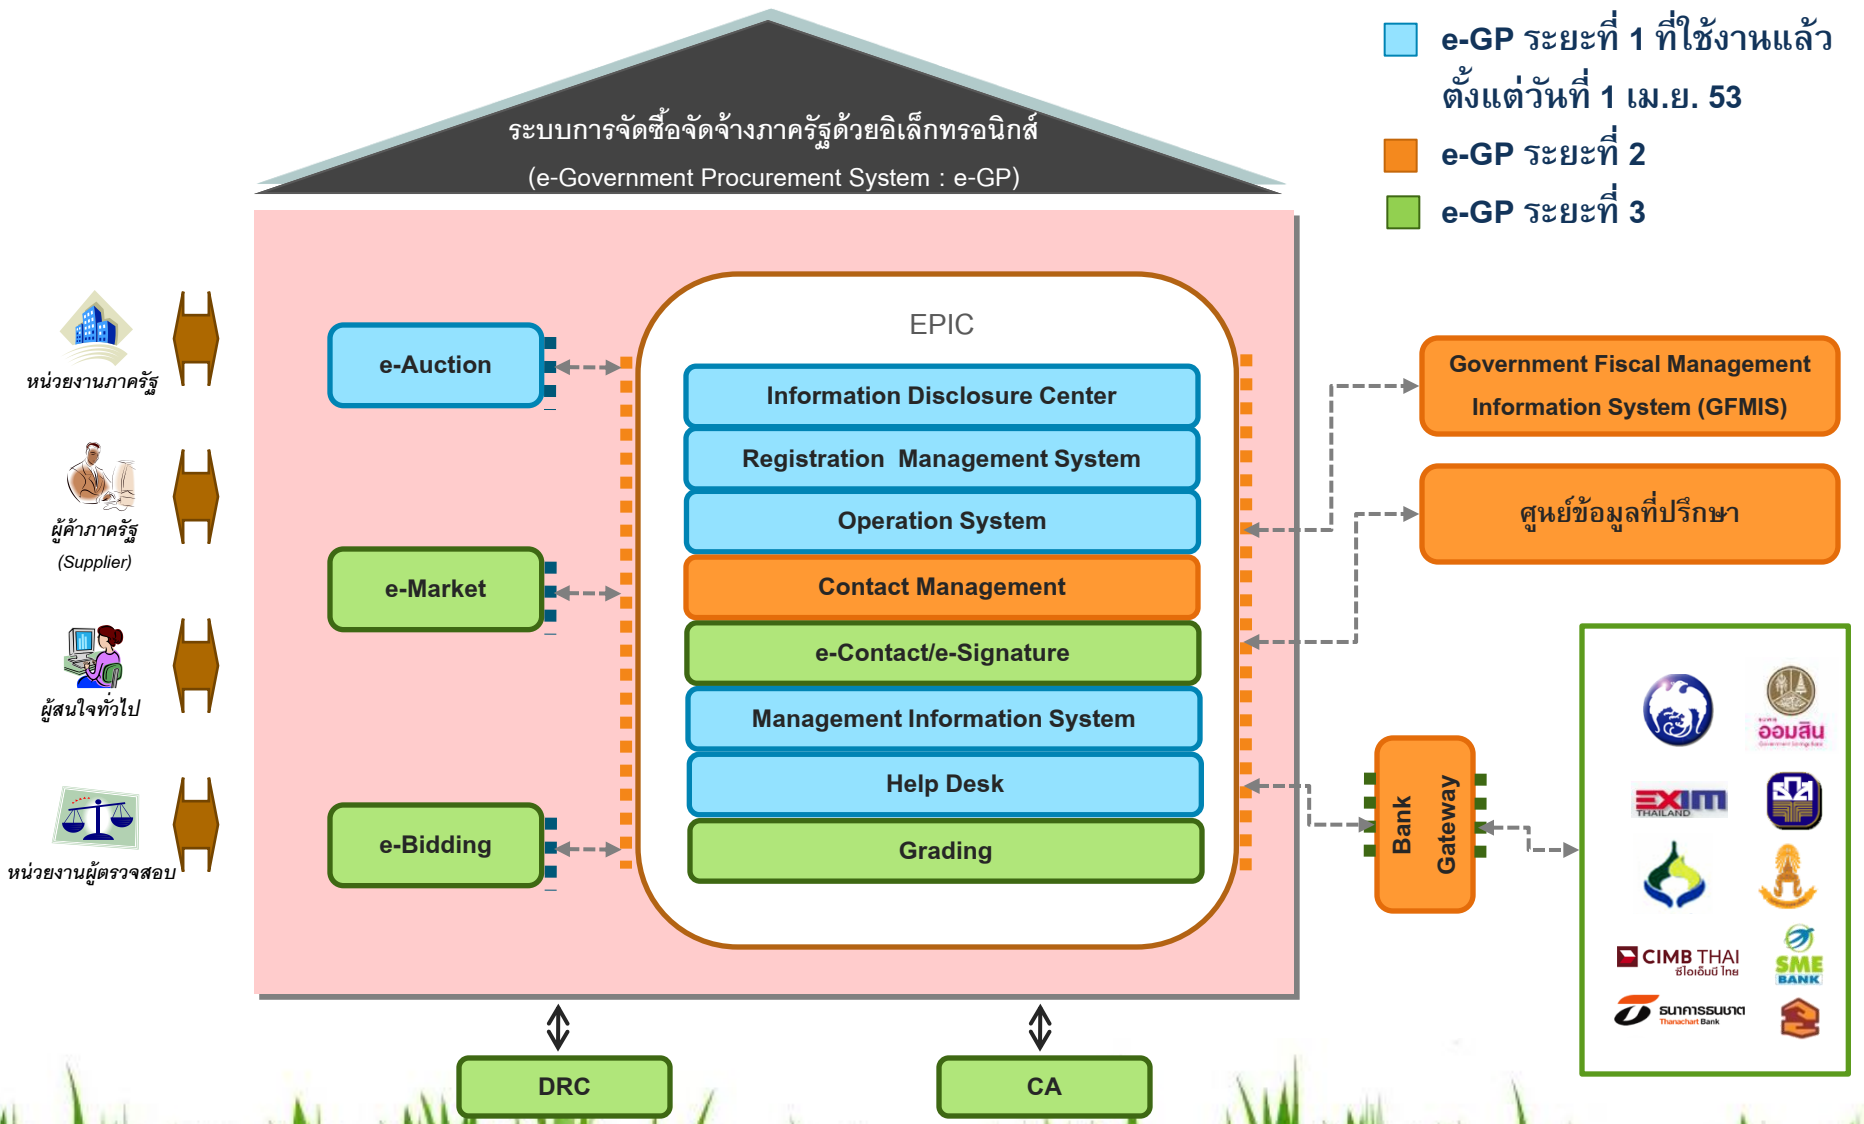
e-GP ระยะที่ 1 ที่ใช้งานแล้ว ตั้งแต่วันที่ 1 เม.ย. 53

e-GP ระยะที่ 2

e-GP ระยะที่ 3

ระบบการจัดซื้อจัดจ้างภาครัฐด้วยอิเล็กทรอนิกส์

(e-Government Procurement System : e-GP)

หน่วยงานภาครัฐ

ผู้ค้าภาครัฐ (Supplier)

ผู้สนใจทั่วไป

หน่วยงานผู้ตรวจสอบ

e-Auction

e-Market

e-Bidding

EPIC

Information Disclosure Center

Registration Management System

Operation System

Contact Management

e-Contact/e-Signature

Management Information System

Help Desk

Grading

Government Fiscal Management Information System (GFMIS)

ศูนย์ข้อมูลที่ปรึกษา

Bank Gateway

ออมสิน

EXIM THAILAND

CIMB THAI ซีไอเอ็มบี ไทย

SME BANK

ธนาคารธนชาต Thanachart Bank

DRC

CA